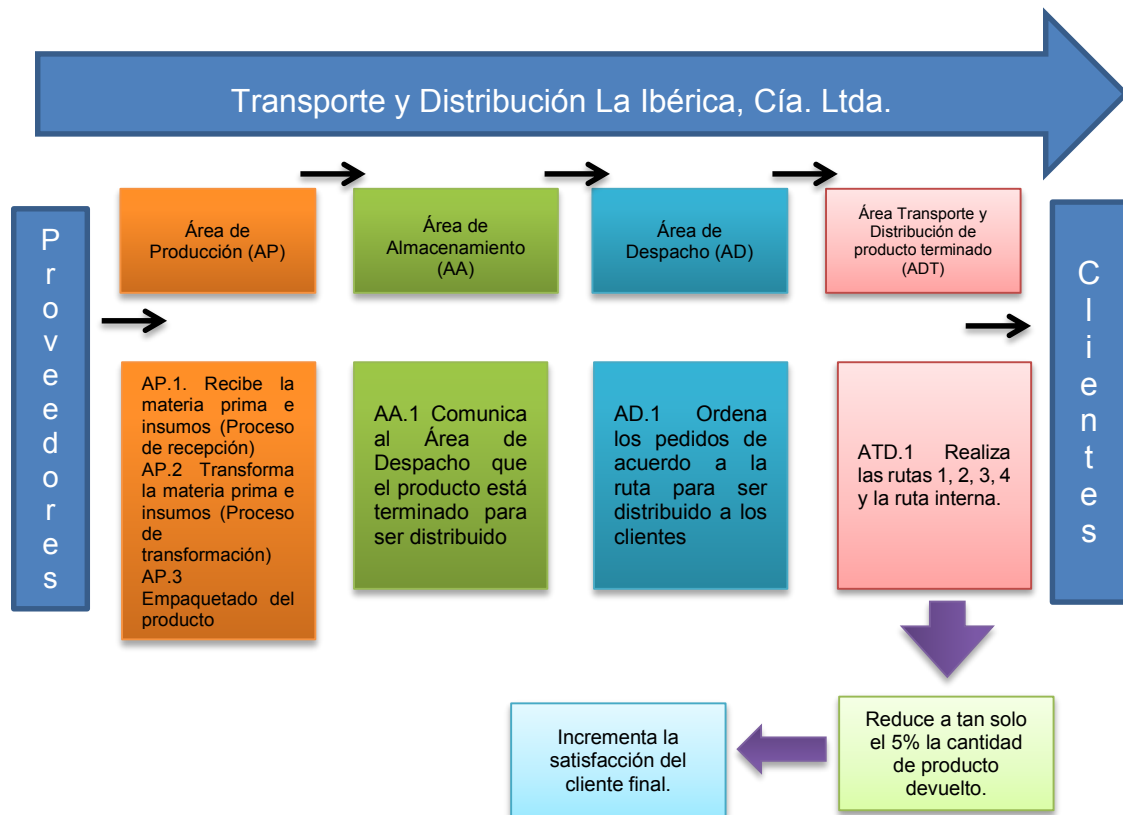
Transporte y Distribución La Ibérica, Cía. Ltda.

Proveedores

Área de Producción (AP)

Área de Almacenamiento (AA)

Área de Despacho (AD)

Área Transporte y Distribución de producto terminado (ADT)

Clientes

AP.1. Recibe la materia prima e insumos (Proceso de recepción)
AP.2 Transforma la materia prima e insumos (Proceso de transformación)
AP.3 Empaquetado del producto

AA.1 Comunica al Área de Despacho que el producto está terminado para ser distribuido

AD.1 Ordena los pedidos de acuerdo a la ruta para ser distribuido a los clientes

ATD.1 Realiza las rutas 1, 2, 3, 4 y la ruta interna.

Reduce a tan solo el 5% la cantidad de producto devuelto.

Incrementa la satisfacción del cliente final.